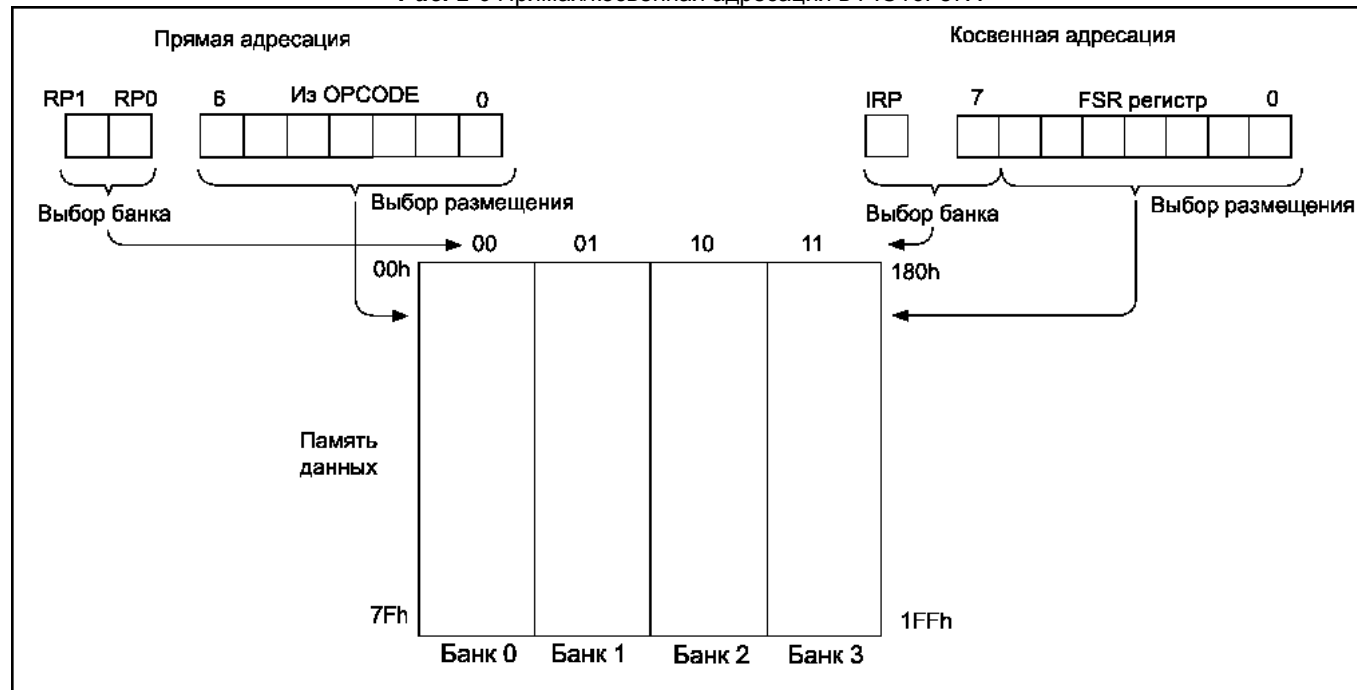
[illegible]

Прямая адресация

RP1 RP0 6 Из OPCODE 0

Выбор банка

Выбор размещения

Косвенная адресация

IRP 7 FSR регистр 0

Выбор банка

Выбор размещения

00 01 10 11

00h

180h

Память данных

7Fh

1FFh

Банк 0 Банк 1 Банк 2 Банк 3